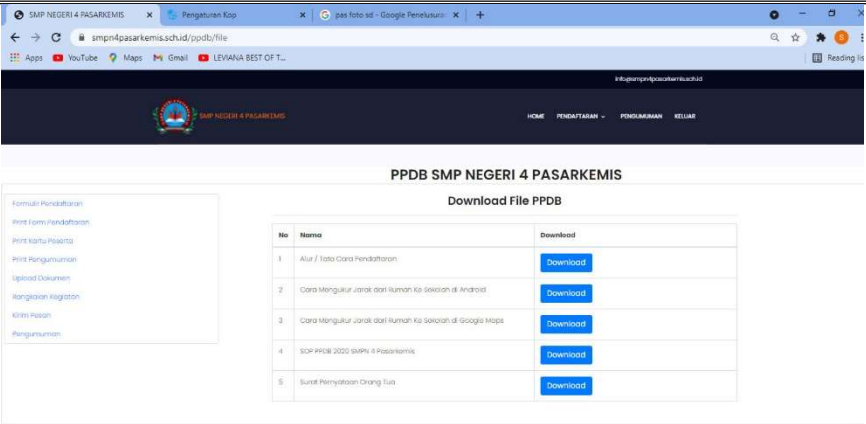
SMP NEGERI 4 PASARKEMIS ×
Pengaturan Kop ×
pas foto sd - Google Penelusuran ×
+

smpn4pasarkemis.sch.id/ppdb/file

Apps YouTube Maps Gmail LEVIANA BEST OF T...
Reading list

info@smpn4pasarkemis.sch.id

SMP NEGERI 4 PASARKEMIS

HOME PENDAFTARAN PENGUMUMAN KELUAR

PPDB SMP NEGERI 4 PASARKEMIS

Formulir Pendaftaran
Print Form Pendaftaran
Print Kartu Peserta
Print Pengumuman
Upload Dokumen
Rangkaian Kegiatan
Kirim Pesan
Pengumuman

Download File PPDB

| No | Nama | Download |
|---|---|---|
| 1 | Alur / Tata Cara Pendaftaran | Download |
| 2 | Cara Mengukur Jarak dari Rumah Ke Sekolah di Android | Download |
| 3 | Cara Mengukur Jarak dari Rumah Ke Sekolah di Google Maps | Download |
| 4 | SOP PPDB 2020 SMPN 4 Pasarkemis | Download |
| 5 | Surat Pernyataan Orang Tua | Download |